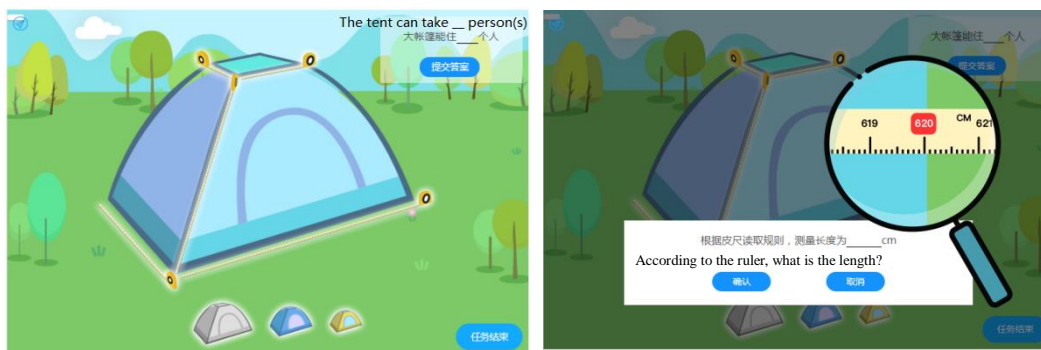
The tent can take __ person(s)

大帐篷能住___个人

提交答案

0

0

0

0

任务结束

大帐篷能住___个人

提交答案

619

620

CM

621

根据皮尺读取规则，测量长度为______cm

According to the ruler, what is the length?

确认

取消

任务结束